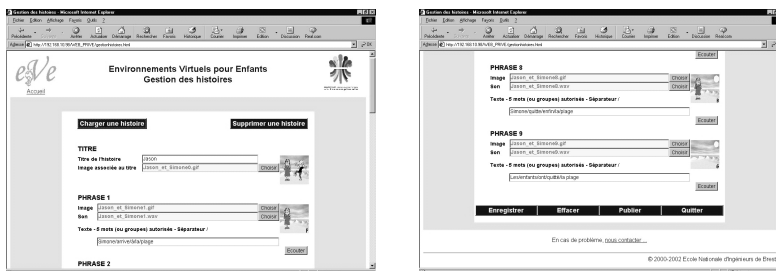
Gestion des histoires - Microsoft Internet Explorer

Fichier Edition Affichage Favoris Outils ?

Précédente Arrêter Actualiser Démarrage Rechercher Favoris Historique Courrier Imprimer Edition Discussion Real.com

Adresse http://192.168.10.99/VEB_PRIVE/gestionhistoires.html

eVe

Accueil

Environnements Virtuels pour Enfants
Gestion des histoires

Charger une histoire

Supprimer une histoire

TITRE

Titre de l'histoire Jason

Image associée au titre Jason_et_Simone0.gif Choisir

PHRASE 1

Image Jason_et_Simone1.gif Choisir

Son Jason_et_Simone1.wav Choisir

Texte - 8 mots (ou groupes) autorisés - Séparateur /

Simone/arrive/à/la/plage

Ecouter

PHRASE 2

Gestion des histoires - Microsoft Internet Explorer

Fichier Edition Affichage Favoris Outils ?

Précédente Arrêter Actualiser Démarrage Rechercher Favoris Historique Courrier Imprimer Edition Discussion Real.com

Adresse http://192.168.10.99/VEB_PRIVE/gestionhistoires.html

Ecouter

PHRASE 8

Image Jason_et_Simone8.gif Choisir

Son Jason_et_Simone8.wav Choisir

Texte - 8 mots (ou groupes) autorisés - Séparateur /

Simone/quitte/enfin/la/plage

Ecouter

PHRASE 9

Image Jason_et_Simone9.gif Choisir

Son Jason_et_Simone9.wav Choisir

Texte - 8 mots (ou groupes) autorisés - Séparateur /

Les/enfants/ont/quitté/la/plage

Ecouter

Enregistrer

Effacer

Publier

Quitter

En cas de problème, nous contacter

© 2000-2002 Ecole Nationale d'Ingénieurs de Brest